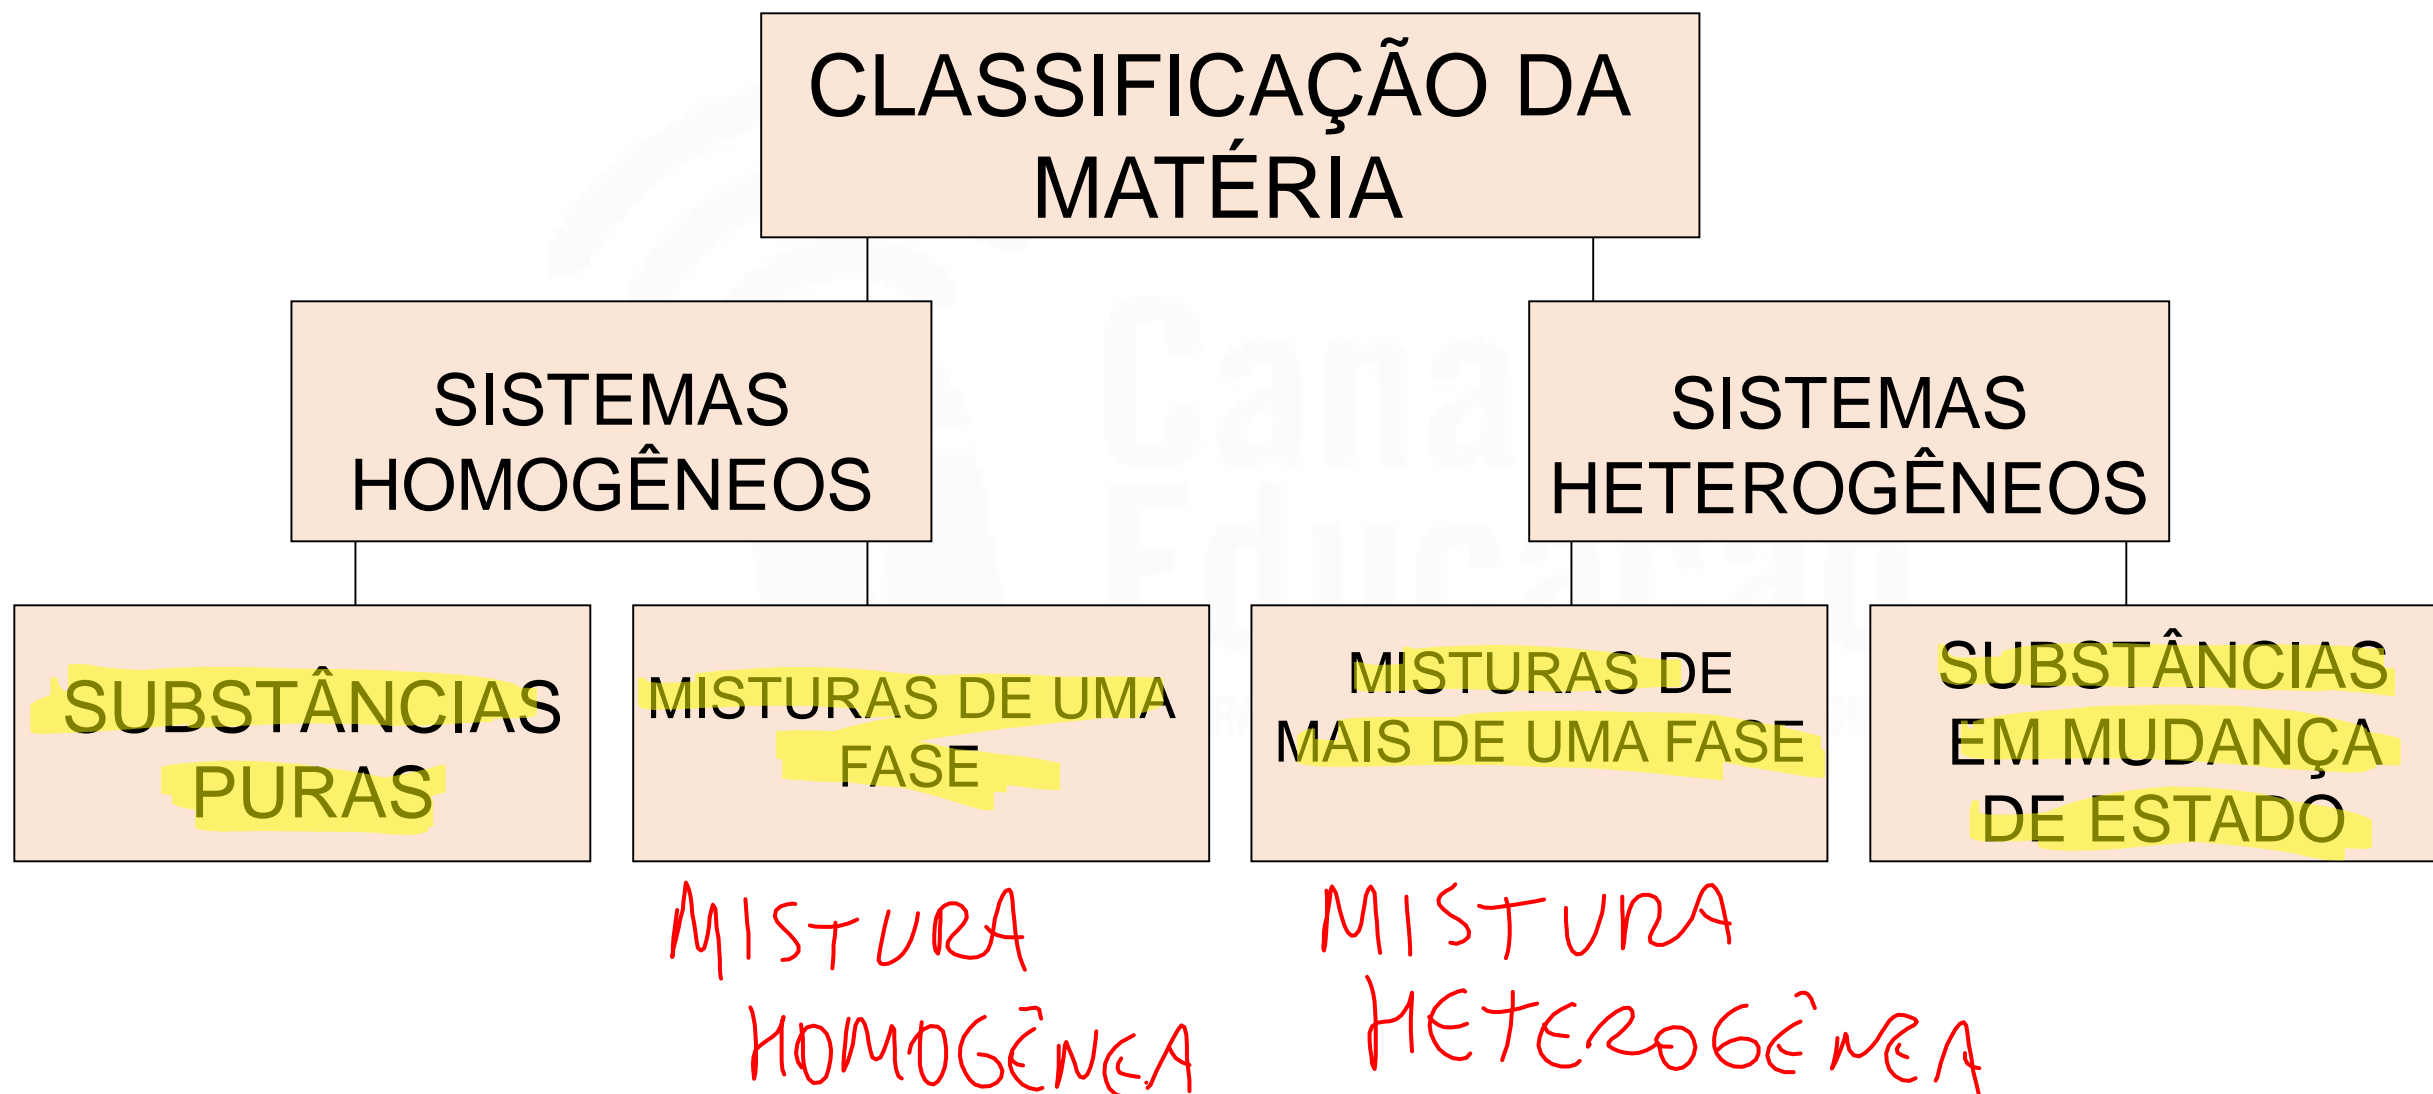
CLASSIFICAÇÃO DA MATÉRIA

SISTEMAS HOMOGÊNEOS

SISTEMAS HETEROGÊNEOS

SUBSTÂNCIAS PURAS

MISTURAS DE UMA FASE

MISTURAS DE MAIS DE UMA FASE

SUBSTÂNCIAS EM MUDANÇA DE ESTADO

MISTURA HOMOGÊNEA

MISTURA HETEROGÊNEA